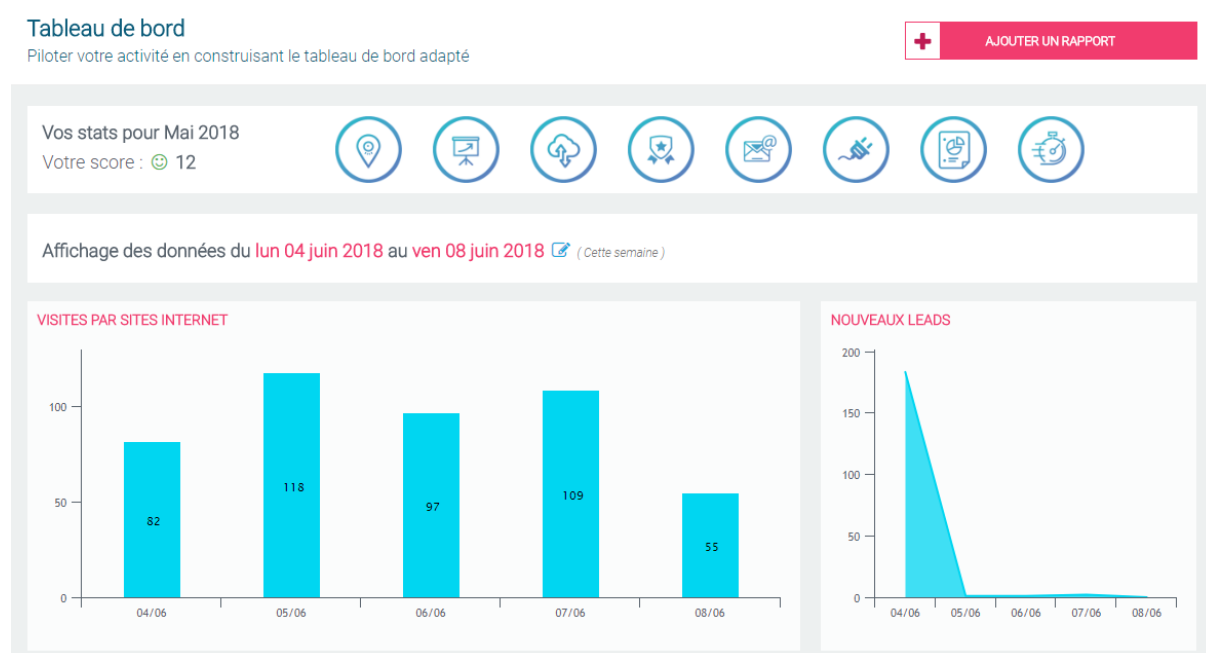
Tableau de bord
Piloter votre activité en construisant le tableau de bord adapté

AJOUTER UN RAPPORT

Vos stats pour Mai 2018
Votre score : 12

Affichage des données du lun 04 juin 2018 au ven 08 juin 2018 ( Cette semaine )

VISITES PAR SITES INTERNET

100
50
0
82
118
97
109
55
04/06
05/06
06/06
07/06
08/06

NOUVEAUX LEADS

200
150
100
50
0
04/06
05/06
06/06
07/06
08/06